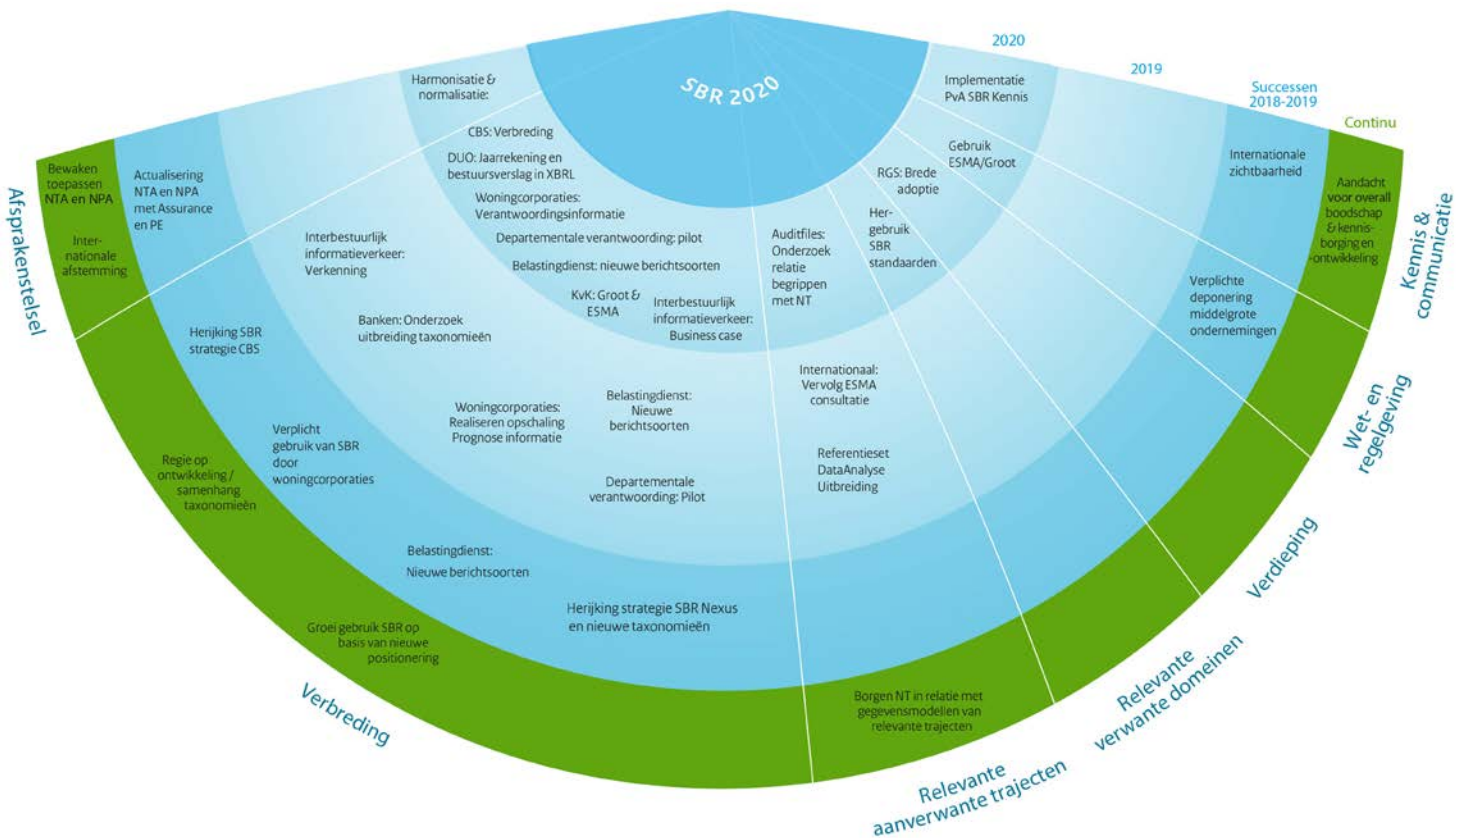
SBR 2020

2020

2019

Successen 2018-2019

Continu

Harmonisatie & normalisatie:

CBS: Verbreding

DUO: Jaarrekening en bestuursverslag in XBRL

Woningcorporaties: Verantwoordingsinformatie

Departementale verantwoording: pilot

Belastingdienst: nieuwe berichtsoorten

KvK: Groot & ESMA

Interbestuurlijk informatieverkeer: Business case

Implementatie PvA SBR Kennis

Gebruik ESMA/Groot

RGS: Brede adoptie

Her-gebruik SBR standaarden

Auditfiles: Onderzoek relatie begrippen met NT

Internationale zichtbaarheid

Aandacht voor overall boodschap & kennis-borging en -ontwikkeling

Verplichte deponering middelgrote ondernemingen

Bewaken toepassen NTA en NPA

Inter-nationale afstemming

Actualisering NTA en NPA met Assurance en PE

Interbestuurlijk informatieverkeer: Verkenning

Banken: Onderzoek uitbreiding taxonomieën

Herijking SBR strategie CBS

Verplicht gebruik van SBR door woningcorporaties

Regie op ontwikkeling / samenhang taxonomieën

Woningcorporaties: Realiseren opschaling Prognose informatie

Belastingdienst: Nieuwe berichtsoorten

Departementale verantwoording: Pilot

Internationaal: Vervolg ESMA consultatie

Referentieset DataAnalyse Uitbreiding

Belastingdienst: Nieuwe berichtsoorten

Herijking strategie SBR Nexus en nieuwe taxonomieën

Groei gebruik SBR op basis van nieuwe positionering

Borgen NT in relatie met gegevensmodellen van relevante trajecten

Afsprakenstelsel

Verbreding

Relevante aanverwante trajecten

Relevante verwante domeinen

Verdieping

Wet- en regelgeving

Kennis & communicatie